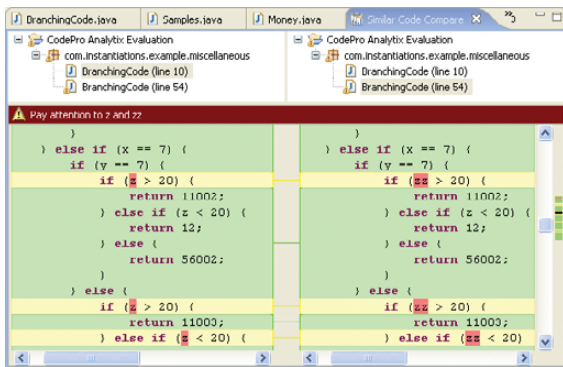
DranchingCode.java | Samples.java | Money.java | Similar Code Compare ✕ »3

CodePro Analytix Evaluation
com.instantiations.example.miscellaneous
DranchingCode (line 10)
BranchingCode (line 54)

CodePro Analytix Evaluation
com.instantiations.example.miscellaneous
DranchingCode (line 10)
BranchingCode (line 54)

Pay attention to z and zz

```
    }
  } else if (x == 7) {
    if (y == 7) {
      if (z > 20) {
        return 11002;
      } else if (z < 20) {
        return 12;
      } else {
        return 56002;
      }
    } else {
      if (z > 20) {
        return 11003;
      } else if (z < 20)
```

```
    }
  } else if (x == 7) {
    if (y == 7) {
      if (zz > 20) {
        return 11002;
      } else if (z < 20) {
        return 12;
      } else {
        return 56002;
      }
    } else {
      if (zz > 20) {
        return 11003;
      } else if (zz < 20)
```